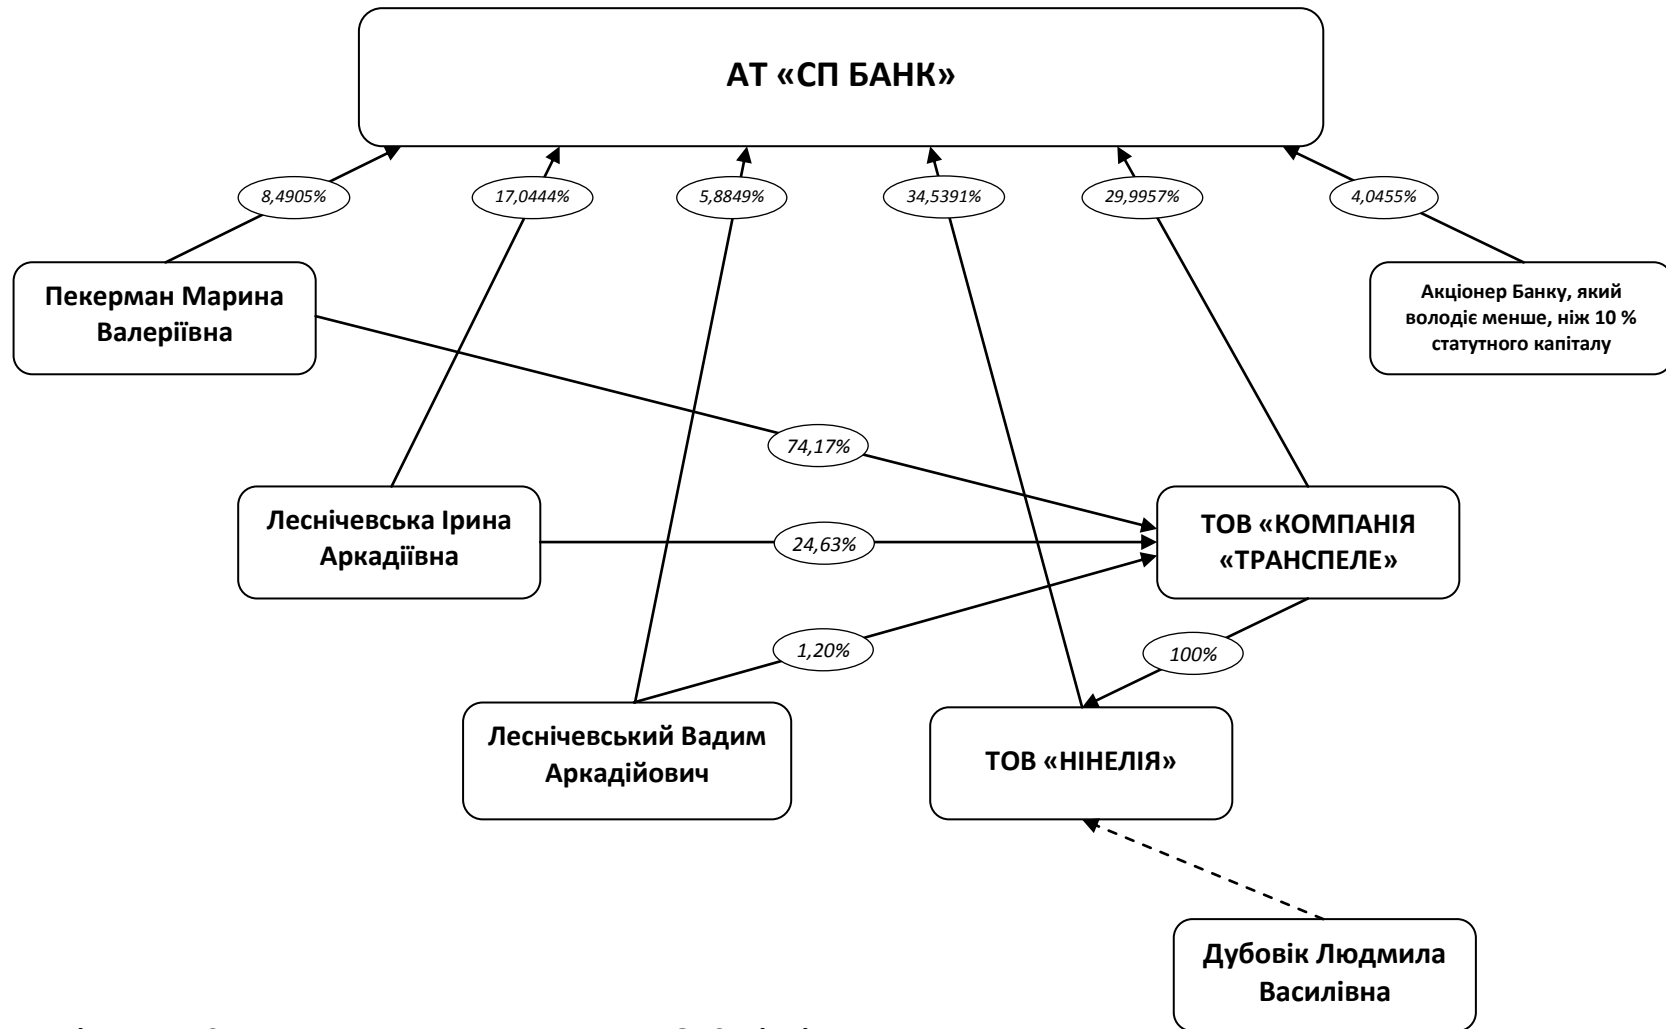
АТ «СП БАНК»

8,4905%

17,0444%

5,8849%

34,5391%

29,9957%

4,0455%

Пекерман Марина Валеріївна

Акціонер Банку, який володіє менше, ніж 10 % статутного капіталу

74,17%

Леснічевська Ірина Аркадіївна

24,63%

ТОВ «КОМПАНІЯ «ТРАНСПЕЛЕ»

1,20%

100%

Леснічевський Вадим Аркадійович

ТОВ «НІНЕЛІЯ»

Дубовік Людмила Василівна